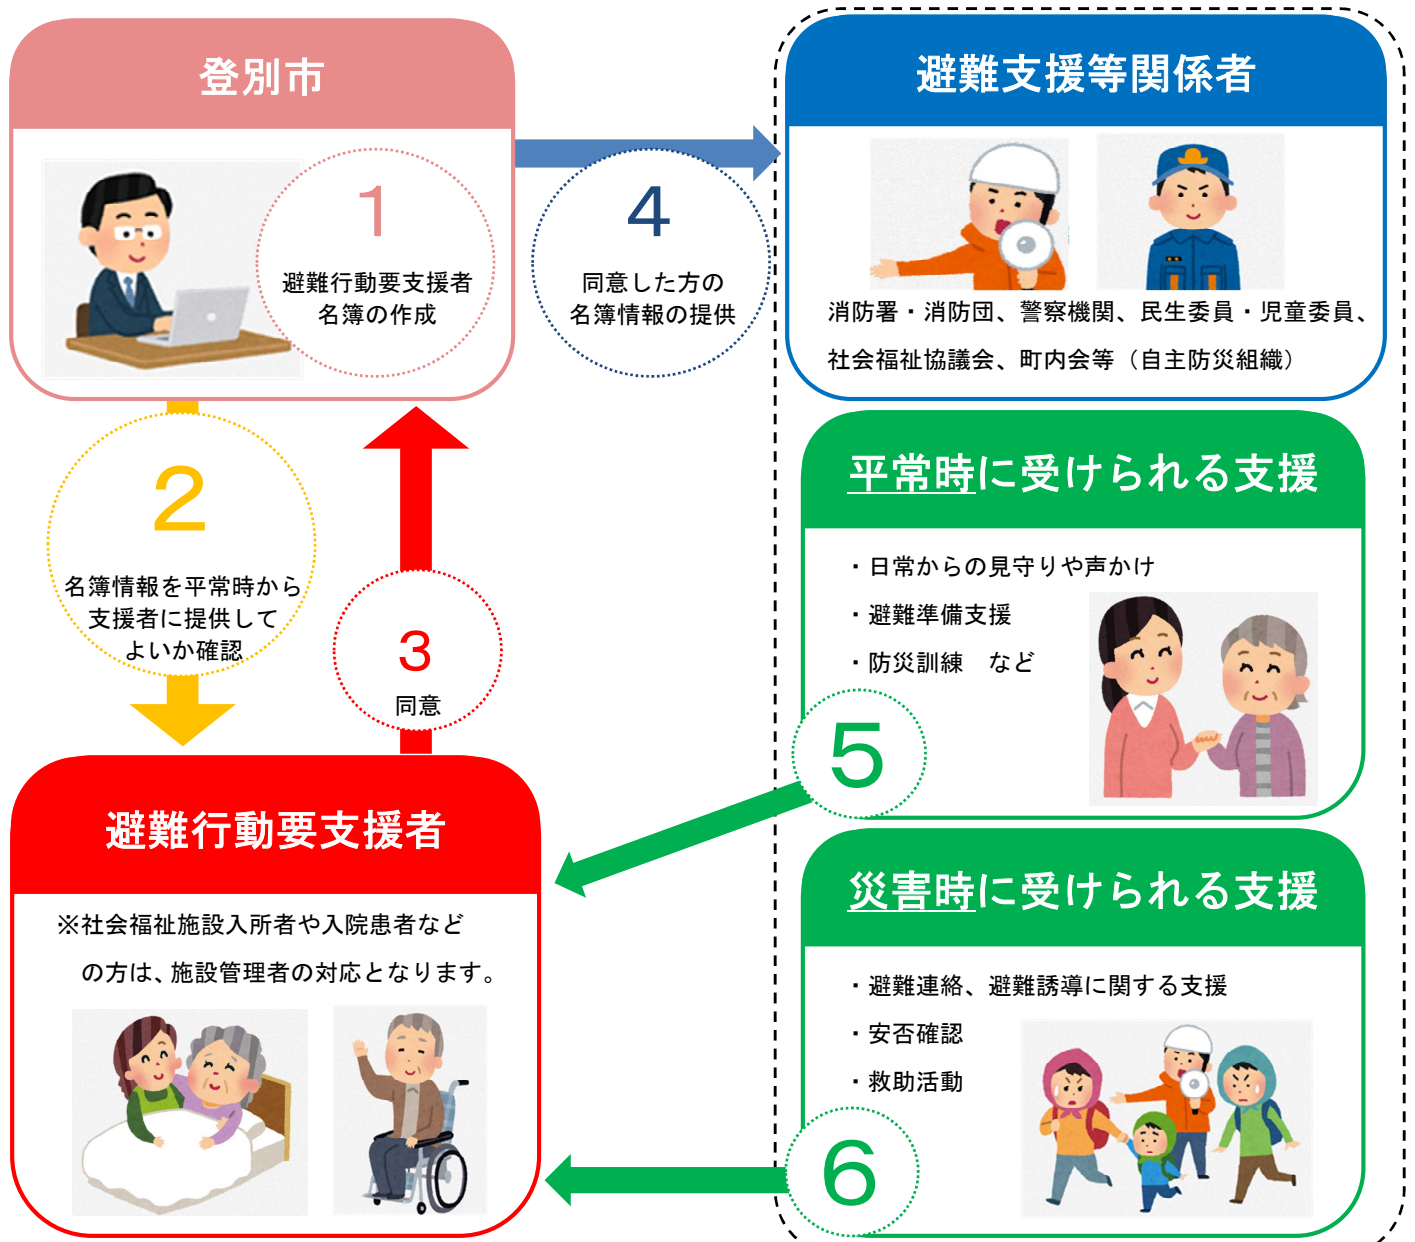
登別市

1
避難行動要支援者名簿の作成

4
同意した方の名簿情報の提供

避難支援等関係者

消防署・消防団、警察機関、民生委員・児童委員、社会福祉協議会、町内会等（自主防災組織）

2
名簿情報を平常時から支援者に提供してよいか確認

3
同意

平常時に受けられる支援

・日常からの見守りや声かけ
・避難準備支援
・防災訓練　など

5

避難行動要支援者

※社会福祉施設入所者や入院患者などの方は、施設管理者の対応となります。

災害時に受けられる支援

・避難連絡、避難誘導に関する支援
・安否確認
・救助活動

6